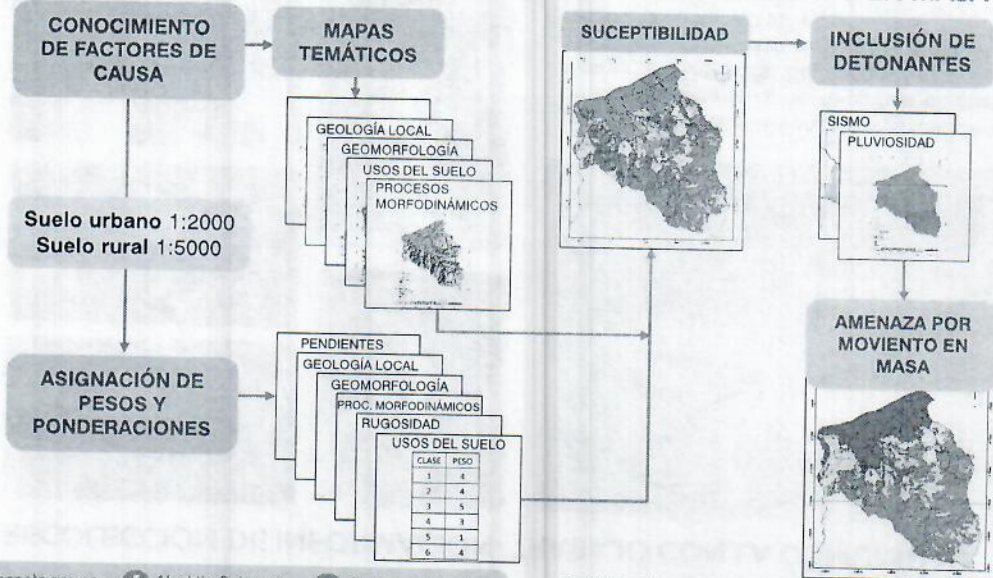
CONOCIMIENTO DE FACTORES DE CAUSA

MAPAS TEMÁTICOS

GEOLOGÍA LOCAL
GEOMORFOLOGÍA
USOS DEL SUELO
PROCESOS MORFODINÁMICOS

Suelo urbano 1:2000
Suelo rural 1:5000

ASIGNACIÓN DE PESOS Y PONDERACIONES

PENDIENTES
GEOLOGÍA LOCAL
GEOMORFOLOGÍA
PROC. MORFODINÁMICOS
RUGOSIDAD
USOS DEL SUELO

| CLASE | PESO |
|---|---|
| 1 | 4 |
| 2 | 4 |
| 3 | 5 |
| 4 | 3 |
| 5 | 1 |
| 6 | 4 |

SUCEPTIBILIDAD

INCLUSIÓN DE DETONANTES

SISMO
PLUVIOSIDAD

AMENAZA POR MOVIENTO EN MASA